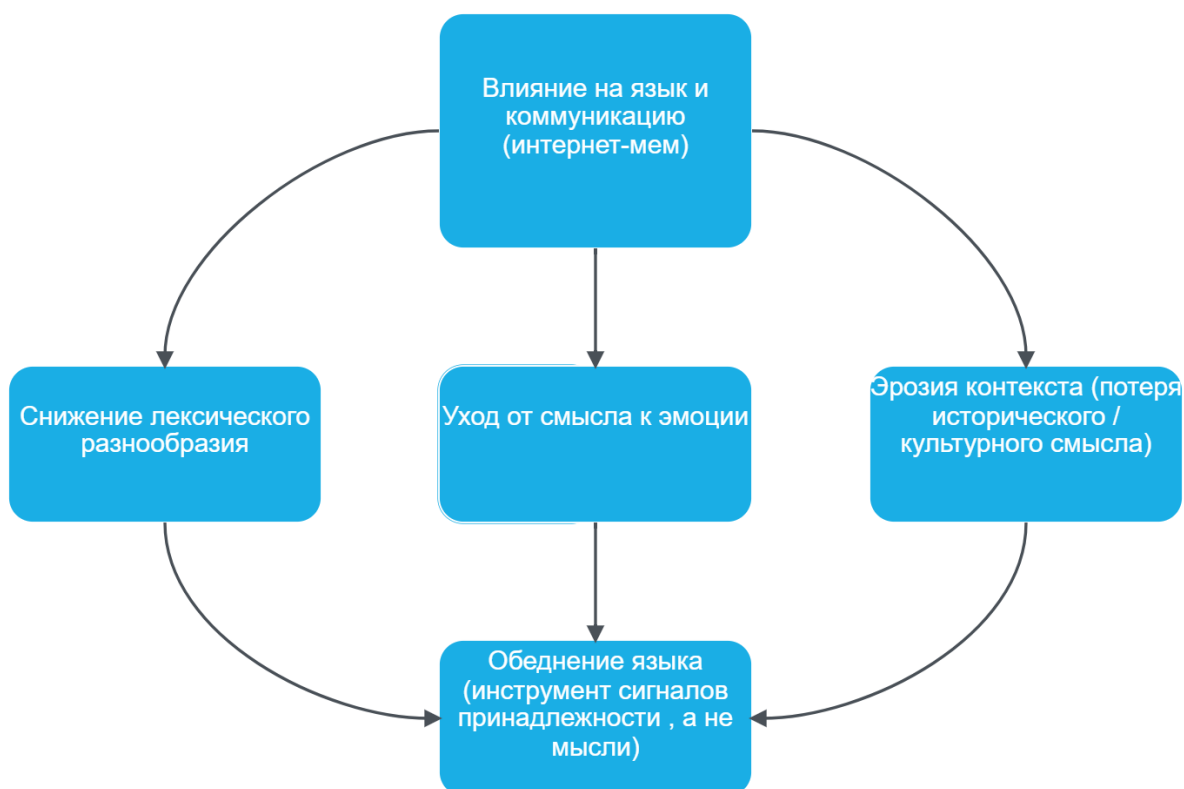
Влияние на язык и коммуникацию (интернет-мем)

Снижение лексического разнообразия

Уход от смысла к эмоции

Эрозия контекста (потеря исторического / культурного смысла)

Обеднение языка (инструмент сигналов принадлежности , а не мысли)